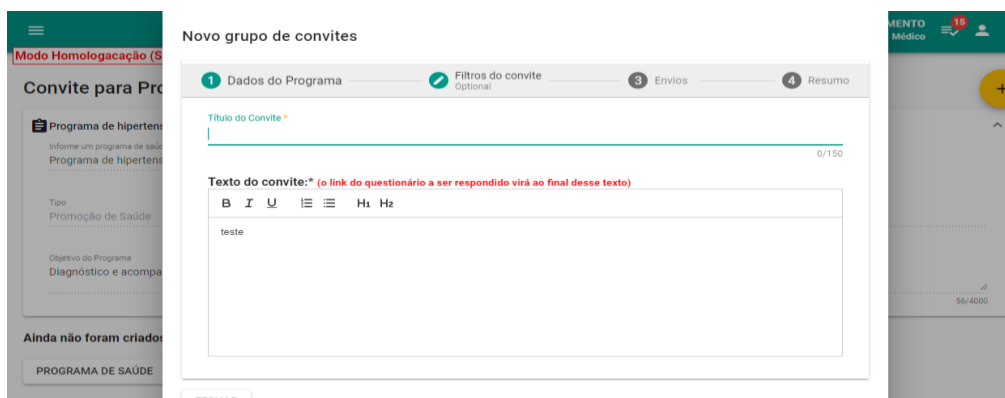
Modo Homologacação (S

Convite para Pro

Programa de hipertens

Informe um programa de saúde
Programa de hipertens

Tipo
Promoção de Saúde

Objetivo do Programa
Diagnóstico e acompa

Ainda não foram criados

PROGRAMA DE SAÚDE

MENTO
Médico

15

56/4000

Novo grupo de convites

1 Dados do Programa
Filtros do convite
Optional
3 Envios
4 Resumo

Título do Convite *

0/150

Texto do convite:* (o link do questionário a ser respondido virá ao final desse texto)

B I U H1 H2

teste

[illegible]